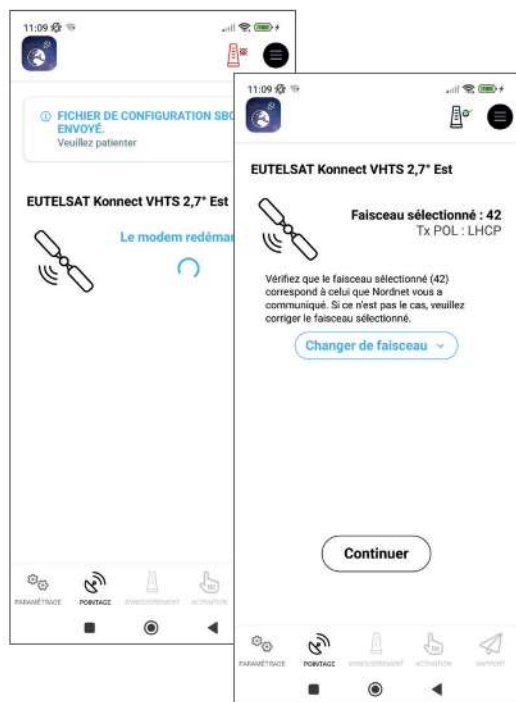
11:09

FICHIER DE CONFIGURATION SBC ENVOYÉ.
Veuillez patienter

EUTELSAT Konnect VHTS 2,7° Est

Le modem redémar

PARAMÉTRAGE POINTAGE ENREGISTREMENT ACTIVATION

11:09

EUTELSAT Konnect VHTS 2,7° Est

Faisceau sélectionné : 42
Tx POL : LHCP

Vérifiez que le faisceau sélectionné (42) correspond à celui que Nordnet vous a communiqué. Si ce n'est pas le cas, veuillez corriger le faisceau sélectionné.

Changer de faisceau

Continuer

PARAMÉTRAGE POINTAGE ENREGISTREMENT ACTIVATION RAPPORT